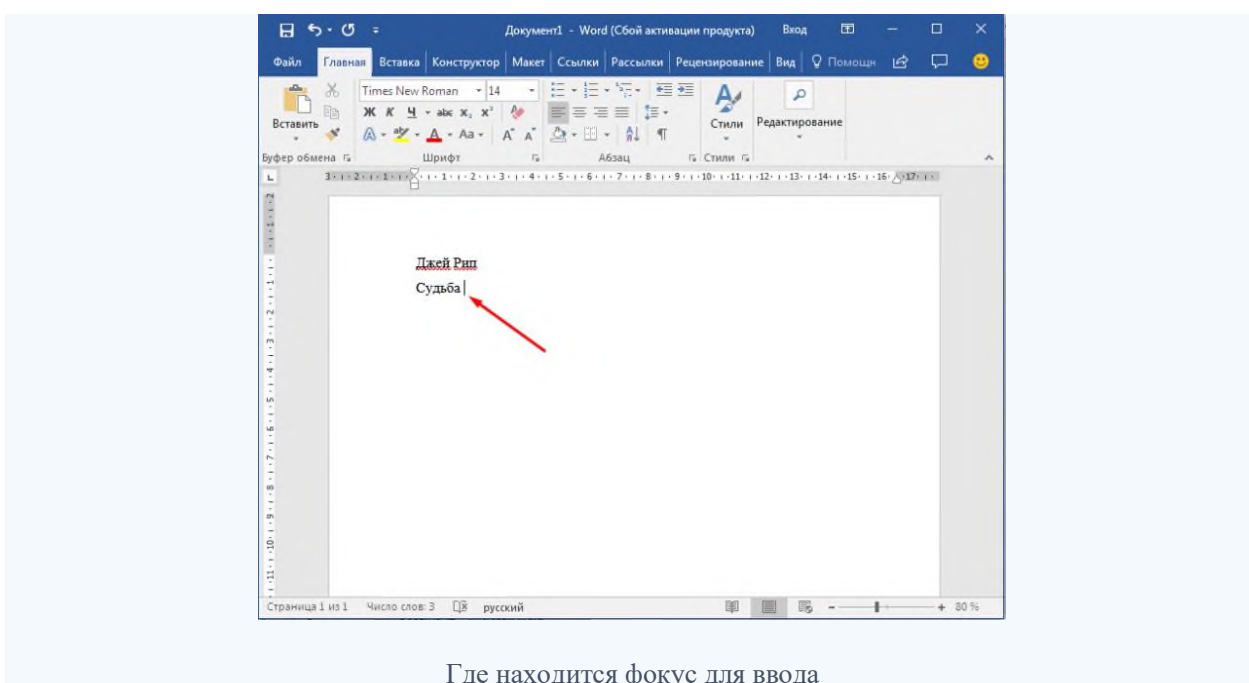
Документ1 - Word (Сбой активации продукта) Вход

Файл Главная Вставка Конструктор Макет Ссылки Рассылки Рецензирование Вид Помощн

Вставить Times New Romas 14 Ж К Ч abc $x_2$ $x^2$ Аа Стили Редактирование

Буфер обмена Шрифт Абзац Стили

Джей Рип
Судьба

Страница 1 из 1 Число слов: 3 русский 80 %

Где находится фокус для ввода